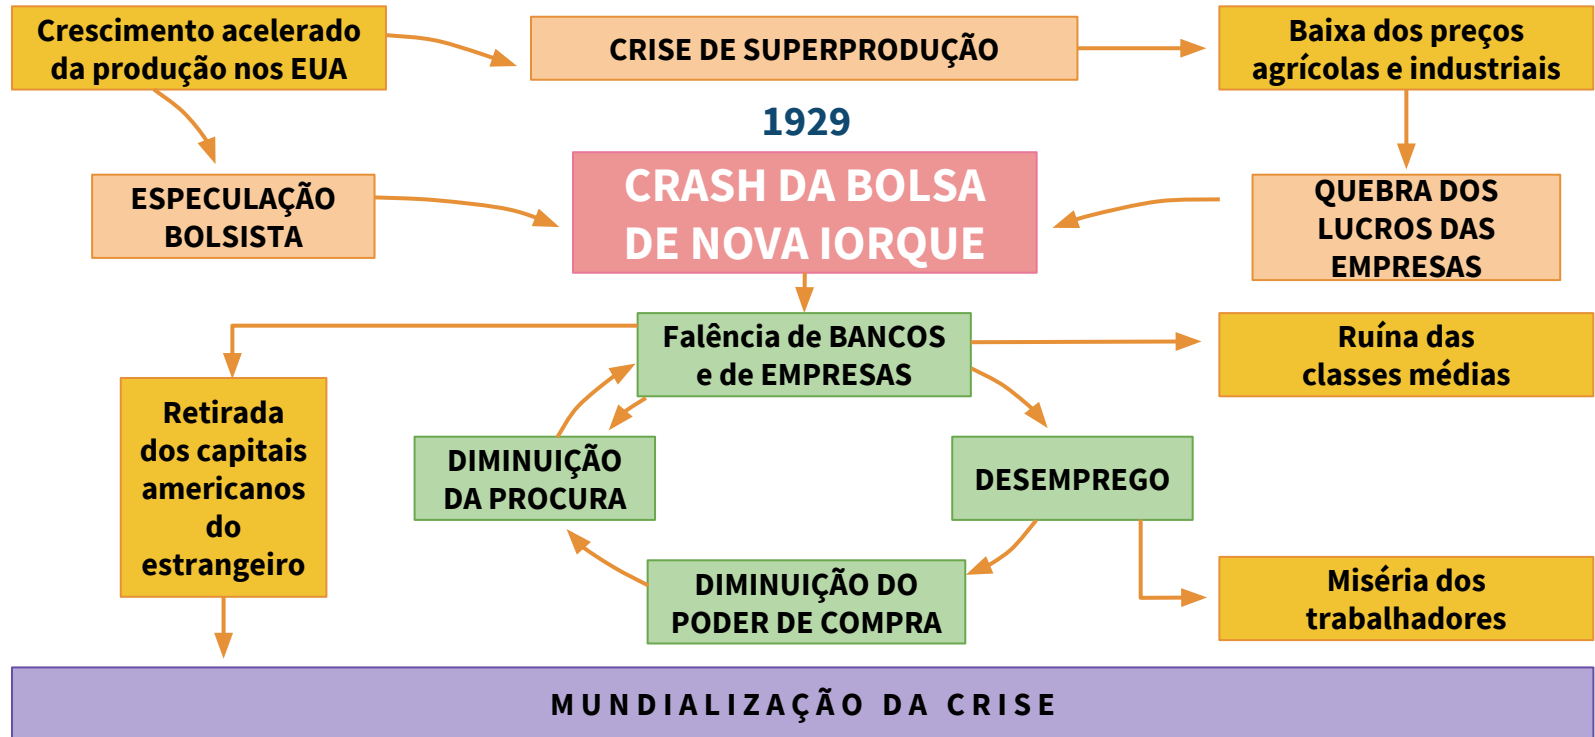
Crescimento acelerado da produção nos EUA

CRISE DE SUPERPRODUÇÃO

Baixa dos preços agrícolas e industriais

1929

ESPECULAÇÃO BOLSISTA

CRASH DA BOLSA DE NOVA IORQUE

QUEBRA DOS LUCROS DAS EMPRESAS

Falência de BANCOS e de EMPRESAS

Ruína das classes médias

Retirada dos capitais americanos do estrangeiro

DIMINUIÇÃO DA PROCURA

DESEMPREGO

DIMINUIÇÃO DO PODER DE COMPRA

Miséria dos trabalhadores

MUNDIALIZAÇÃO DA CRISE